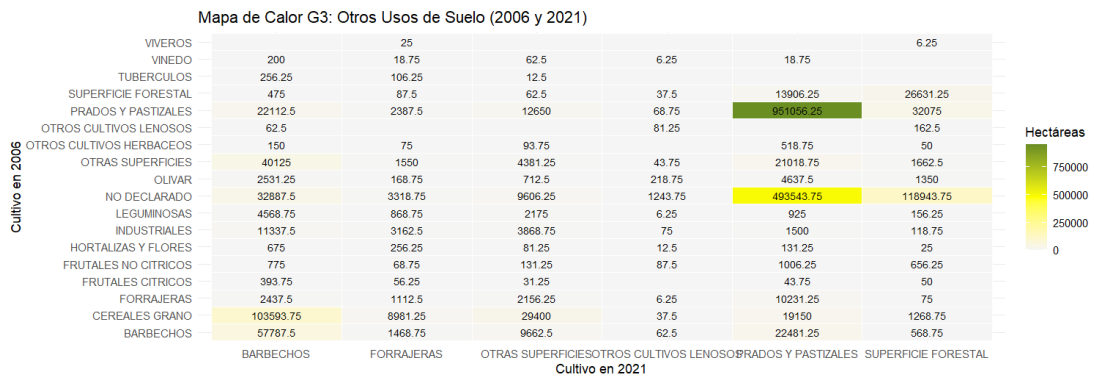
Mapa de Calor G3: Otros Usos de Suelo (2006 y 2021)

| Cultivo en 2006 | BARBECHOS | FORRAJERAS | OTRAS SUPERFICIES | OTROS CULTIVOS LENOSOS | PRADOS Y PASTIZALES | SUPERFICIE FORESTAL |
|---|---|---|---|---|---|---|
| VIVEROS | | 25 | | | | 6.25 |
| VINEDO | 200 | 18.75 | 62.5 | 6.25 | 18.75 | |
| TUBERCULOS | 256.25 | 106.25 | 12.5 | | | |
| SUPERFICIE FORESTAL | 475 | 87.5 | 62.5 | 37.5 | 13906.25 | 26631.25 |
| PRADOS Y PASTIZALES | 22112.5 | 2387.5 | 12650 | 68.75 | 951056.25 | 32075 |
| OTROS CULTIVOS LENOSOS | 62.5 | | | 81.25 | | 162.5 |
| OTROS CULTIVOS HERBACEOS | 150 | 75 | 93.75 | | 518.75 | 50 |
| OTRAS SUPERFICIES | 40125 | 1550 | 4381.25 | 43.75 | 21018.75 | 1662.5 |
| OLIVAR | 2531.25 | 168.75 | 712.5 | 218.75 | 4637.5 | 1350 |
| NO DECLARADO | 32887.5 | 3318.75 | 9606.25 | 1243.75 | 493543.75 | 118943.75 |
| LEGUMINOSAS | 4568.75 | 868.75 | 2175 | 6.25 | 925 | 156.25 |
| INDUSTRIALES | 11337.5 | 3162.5 | 3868.75 | 75 | 1500 | 118.75 |
| HORTALIZAS Y FLORES | 675 | 256.25 | 81.25 | 12.5 | 131.25 | 25 |
| FRUTALES NO CITRICOS | 775 | 68.75 | 131.25 | 87.5 | 1006.25 | 656.25 |
| FRUTALES CITRICOS | 393.75 | 56.25 | 31.25 | | 43.75 | 50 |
| FORRAJERAS | 2437.5 | 1112.5 | 2156.25 | 6.25 | 10231.25 | 75 |
| CEREALES GRANO | 103593.75 | 8981.25 | 29400 | 37.5 | 19150 | 1268.75 |
| BARBECHOS | 57787.5 | 1468.75 | 9662.5 | 62.5 | 22481.25 | 568.75 |

Cultivo en 2021

Hectáreas
750000
500000
250000
0